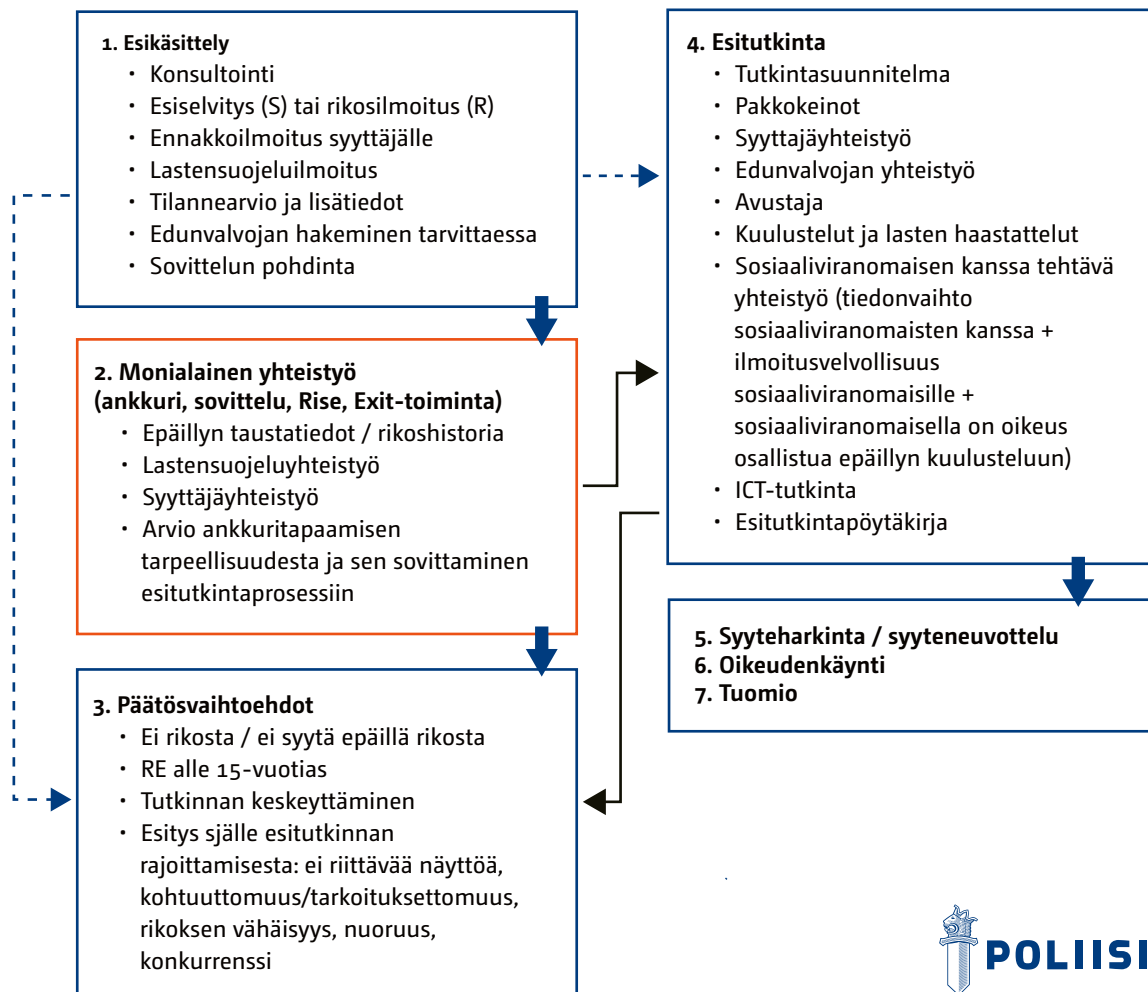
1. Esikäsittely
- Konsultointi
- Esiselvitys (S) tai rikosilmoitus (R)
- Ennakkoilmoitus syyttäjälle
- Lastensuojeluilmoitus
- Tilannearvio ja lisätiedot
- Edunvalvojan hakeminen tarvittaessa
- Sovittelun pohdinta

2. Monialainen yhteistyö (ankkuri, sovittelu, Rise, Exit-toiminta)
- Epäillyn taustatiedot / rikoshistoria
- Lastensuojeluyhteistyö
- Syyttäjäyhteistyö
- Arvio ankkuritapaamisen tarpeellisuudesta ja sen sovittaminen esitutkintaprosessiin

3. Päätösvaihtoehdot
- Ei rikosta / ei syytä epäillä rikosta
- RE alle 15-vuotias
- Tutkinnan keskeyttäminen
- Esitys själle esitutkinnan rajoittamisesta: ei riittävää näyttöä, kohtuuttomuus/tarkoituksettomuus, rikoksen vähäisyys, nuoruus, konkurrenssi

4. Esitutkinta
- Tutkintasuunnitelma
- Pakkokeinot
- Syyttajäyhteistyö
- Edunvalvojan yhteistyö
- Avustaja
- Kuulustelut ja lasten haastattelut
- Sosiaaliviranomaisen kanssa tehtävä yhteistyö (tiedonvaihto sosiaaliviranomaisten kanssa + ilmoitusvelvollisuus sosiaaliviranomaisille + sosiaaliviranomaisella on oikeus osallistua epäillyn kuulusteluun)
- ICT-tutkinta
- Esitutkintapöytäkirja

5. Syyteharkinta / syyteneuvottelu
6. Oikeudenkäynti
7. Tuomio

POLIISI